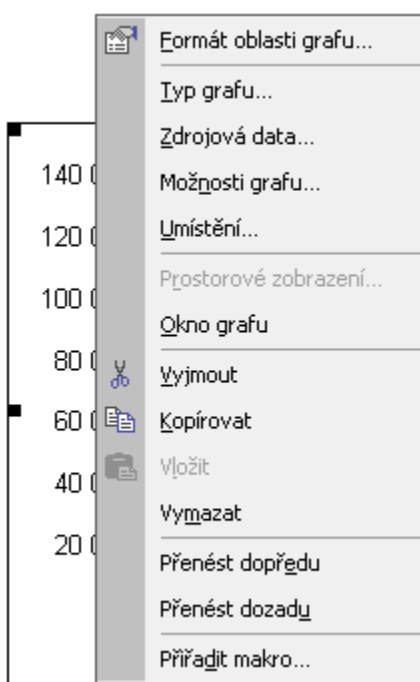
140 (
120 (
100 (
80 (
60 (
40 (
20 (

Formát oblasti grafu...
Typ grafu...
Zdrojová data...
Možnosti grafu...
Umístění...
Prostorové zobrazení...
Okno grafu
Vyjmout
Kopírovat
Vložit
Vymazat
Přenést dopředu
Přenést dozadu
Přiřadit makro...